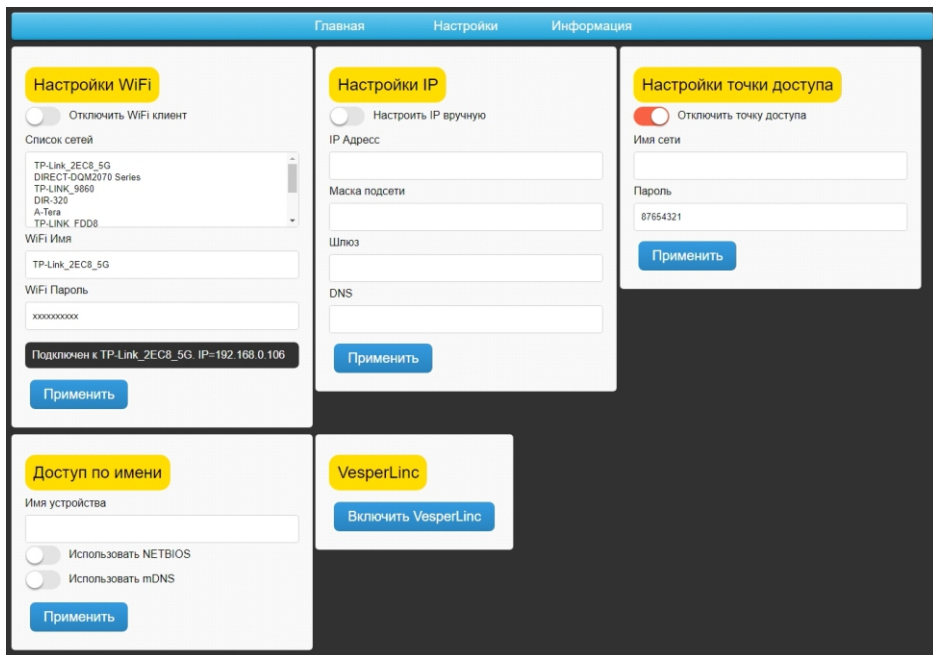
Главная Настройки Информация

Настройки WiFi

Отключить WiFi клиент

Список сетей

TP-Link_2EC8_5G
DIRECT-DQM2070 Series
TP-LINK_9860
DIR-320
A-Tera
TP-LINK_FDD8

WiFi Имя

TP-Link_2EC8_5G

WiFi Пароль

xxxxxxxxxx

Подключен к TP-Link_2EC8_5G. IP=192.168.0.106

Применить

Настройки IP

Настроить IP вручную

IP Адресс

Маска подсети

Шлюз

DNS

Применить

Настройки точки доступа

Отключить точку доступа

Имя сети

Пароль

87654321

Применить

Доступ по имени

Имя устройства

Использовать NETBIOS

Использовать mDNS

Применить

VesperLinc

Включить VesperLinc